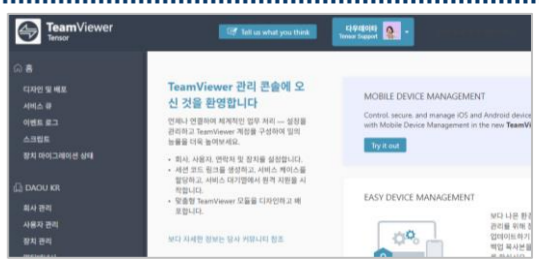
TeamViewer
Tensor

Tell us what you think

다우데이타
Tensor Support

홈
디자인 및 배포
서비스 큐
이벤트 로그
스크립트
장치 마이그레이션 상태

DAOU KR
회사 관리
사용자 관리
장치 관리

TeamViewer 관리 콘솔에 오신 것을 환영합니다

언제나 연결하여 세계적인 업무 처리 — 설정을 관리하고 TeamViewer 계정을 구성하여 일의 능률을 더해 보세요.

• 회사, 사용자, 연락처 및 장치를 설정합니다.
• 세션 코드 링크를 생성하고, 서비스 케이스를 할당하고, 서비스 대기열에서 원격 지원을 시작합니다.
• 맞춤형 TeamViewer 모듈을 디자인하고 배포합니다.

보다 자세한 정보는 당사 커뮤니티 참조

MOBILE DEVICE MANAGEMENT

Control, secure, and manage iOS and Android device with Mobile Device Management in the new TeamVi

Try it out

EASY DEVICE MANAGEMENT

보다 나은 환
관리를 위해
업데이트하기
백업 복사본을
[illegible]